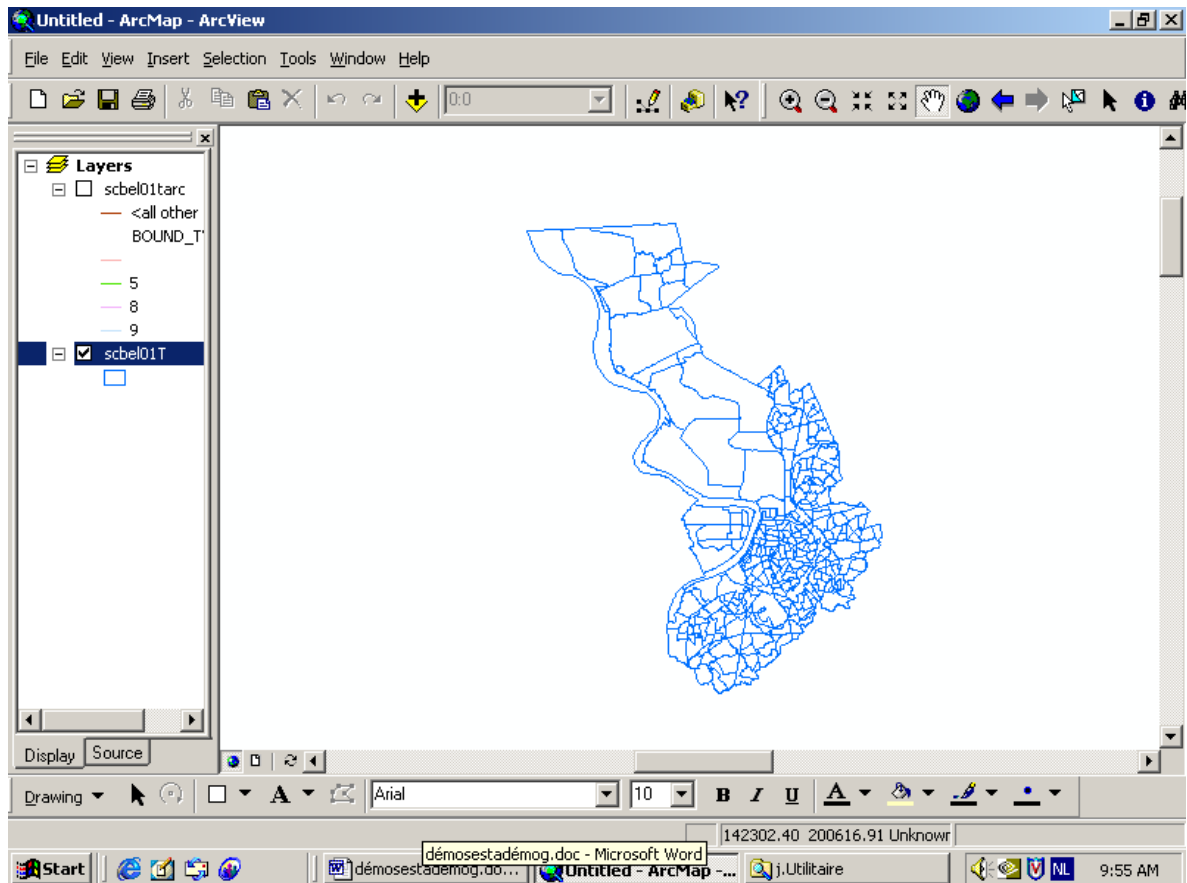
Untitled - ArcMap - ArcView

File Edit View Insert Selection Tools Window Help

0:0

Layers
scbel01tarc
<all other
BOUND_T
5
8
9
scbel01T

Display Source

Drawing
Arial
10
B I U

142302.40 200616.91 Unknowr

démosestadémog.doc - Microsoft Word

Start
démosestadémog.do...
Untitled - ArcMap -...
j.Utilitaire
NL
9:55 AM